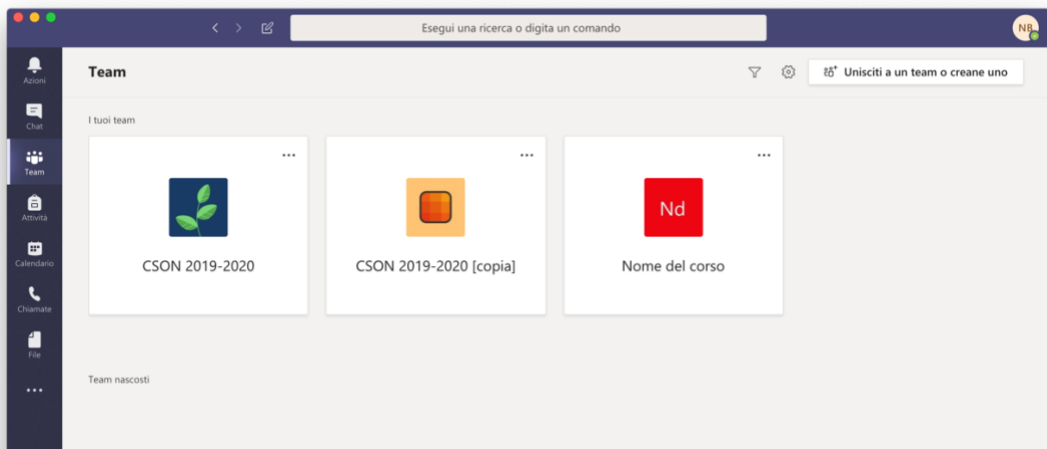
Esegui una ricerca o digita un comando

NB

Azioni

Chat

Team

Attività

Calendario

Chiamate

File

...

Team

Unisciti a un team o creane uno

I tuoi team

...

CSON 2019-2020

...

CSON 2019-2020 [copia]

...

Nd

Nome del corso

Team nascosti